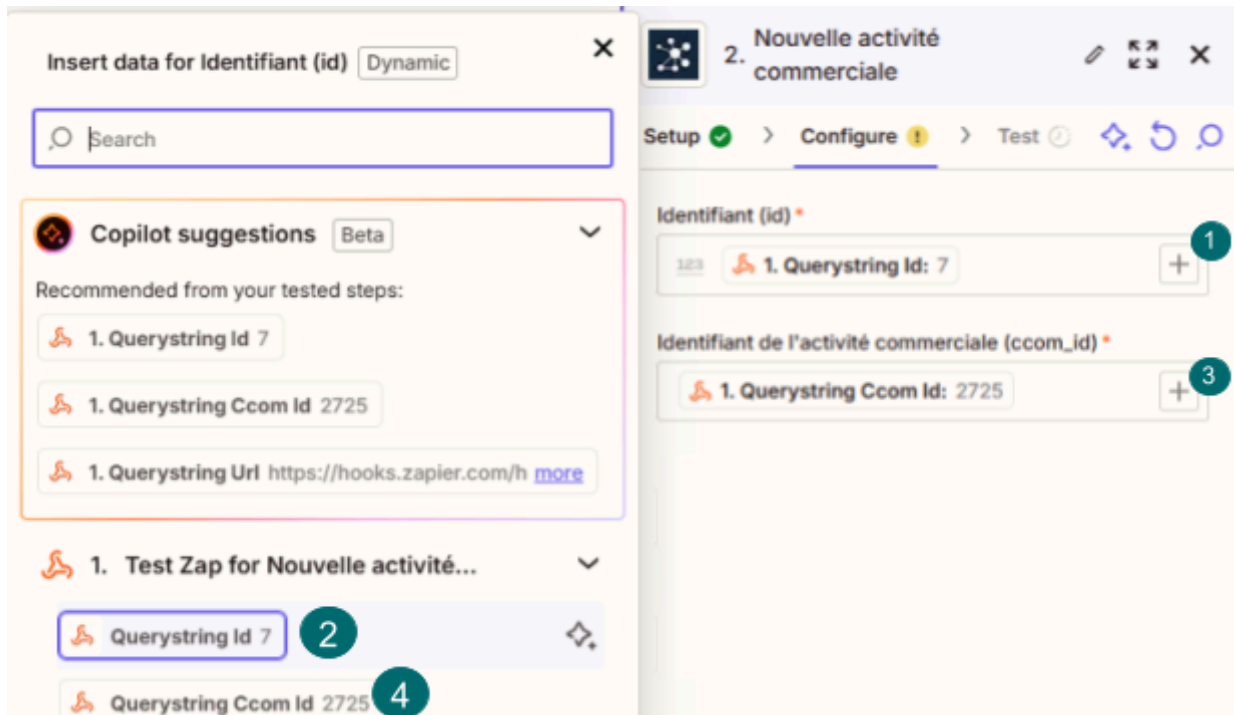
Insert data for Identifiant (id) Dynamic

Search

Copilot suggestions Beta

Recommended from your tested steps:

1. Querystring Id 7

1. Querystring Ccom Id 2725

1. Querystring Url https://hooks.zapier.com/h more

1. Test Zap for Nouvelle activité...

Querystring Id 7

2

Querystring Ccom Id 2725

4

2. Nouvelle activité commerciale

Setup > Configure > Test

Identifiant (id) *

1

123 1. Querystring Id: 7

Identifiant de l'activité commerciale (ccom_id) *

3

1. Querystring Ccom Id: 2725